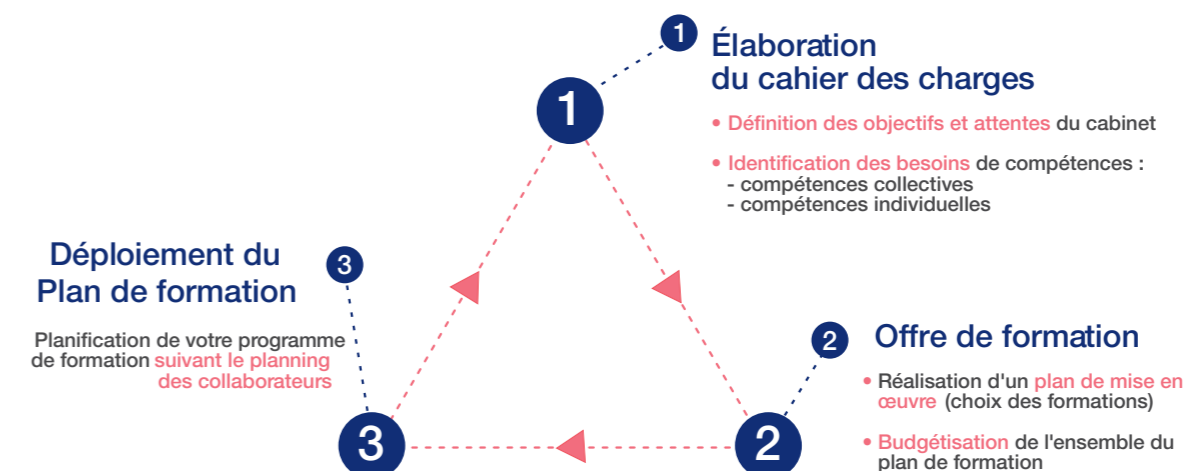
1 Élaboration du cahier des charges

1

• Définition des objectifs et attentes du cabinet

• Identification des besoins de compétences :
- compétences collectives
- compétences individuelles

Déploiement du Plan de formation 3

Planification de votre programme de formation suivant le planning des collaborateurs

2 Offre de formation

• Réalisation d'un plan de mise en œuvre (choix des formations)

• Budgétisation de l'ensemble du plan de formation

3

2